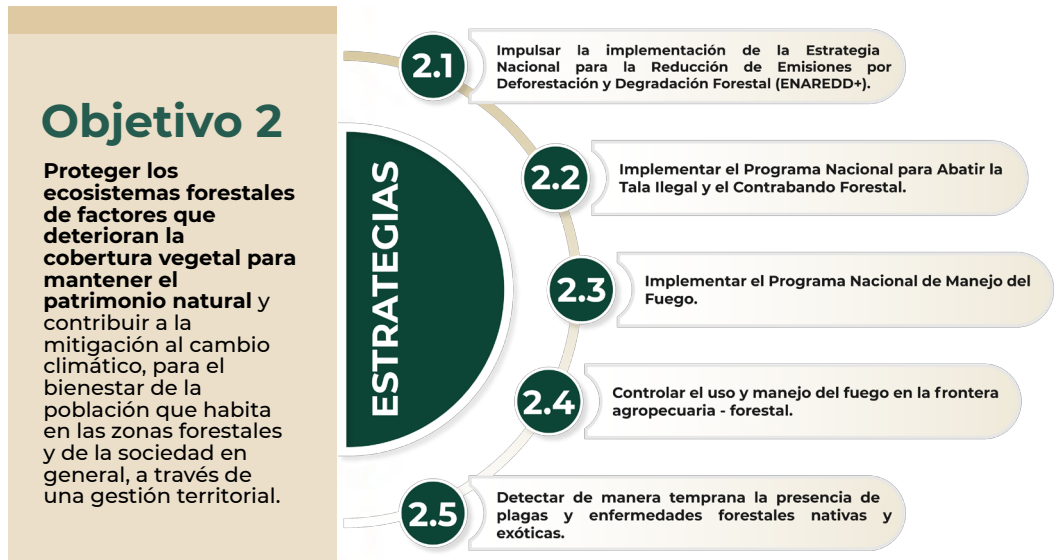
Objetivo 2

Proteger los ecosistemas forestales de factores que deterioran la cobertura vegetal para mantener el patrimonio natural y contribuir a la mitigación al cambio climático, para el bienestar de la población que habita en las zonas forestales y de la sociedad en general, a través de una gestión territorial.

ESTRATEGIAS

2.1 Impulsar la implementación de la Estrategia Nacional para la Reducción de Emisiones por Deforestación y Degradación Forestal (ENAREDD+).

2.2 Implementar el Programa Nacional para Abatir la Tala Ilegal y el Contrabando Forestal.

2.3 Implementar el Programa Nacional de Manejo del Fuego.

2.4 Controlar el uso y manejo del fuego en la frontera agropecuaria - forestal.

2.5 Detectar de manera temprana la presencia de plagas y enfermedades forestales nativas y exóticas.